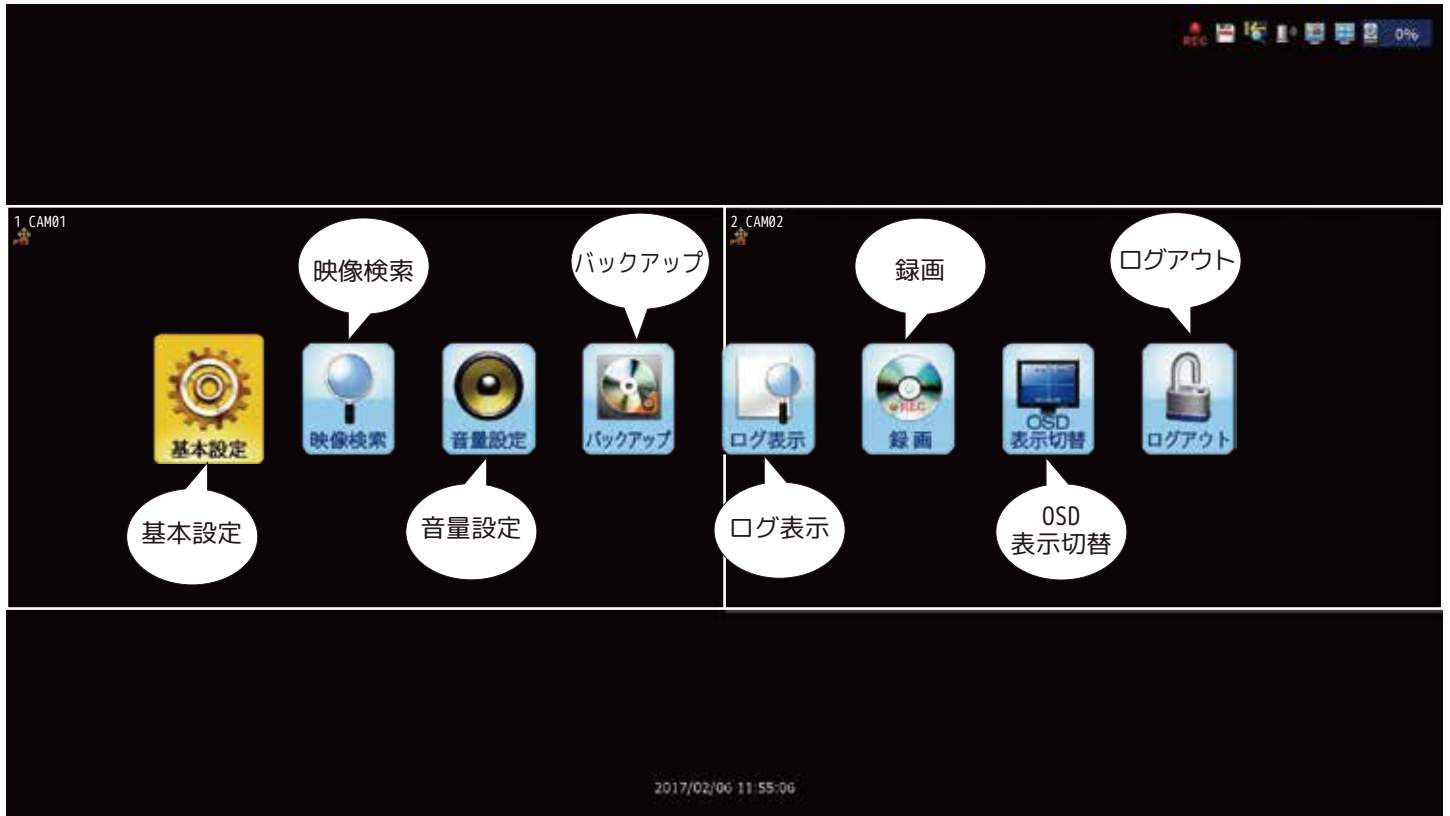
REC 0%

1 CAM01

2 CAM02

映像検索

バックアップ

録画

ログアウト

基本設定

映像検索

音量設定

バックアップ

ログ表示

REC
録 画

OSD
表示切替

ログアウト

基本設定

音量設定

ログ表示

OSD
表示切替

2017/02/06 11:55:06